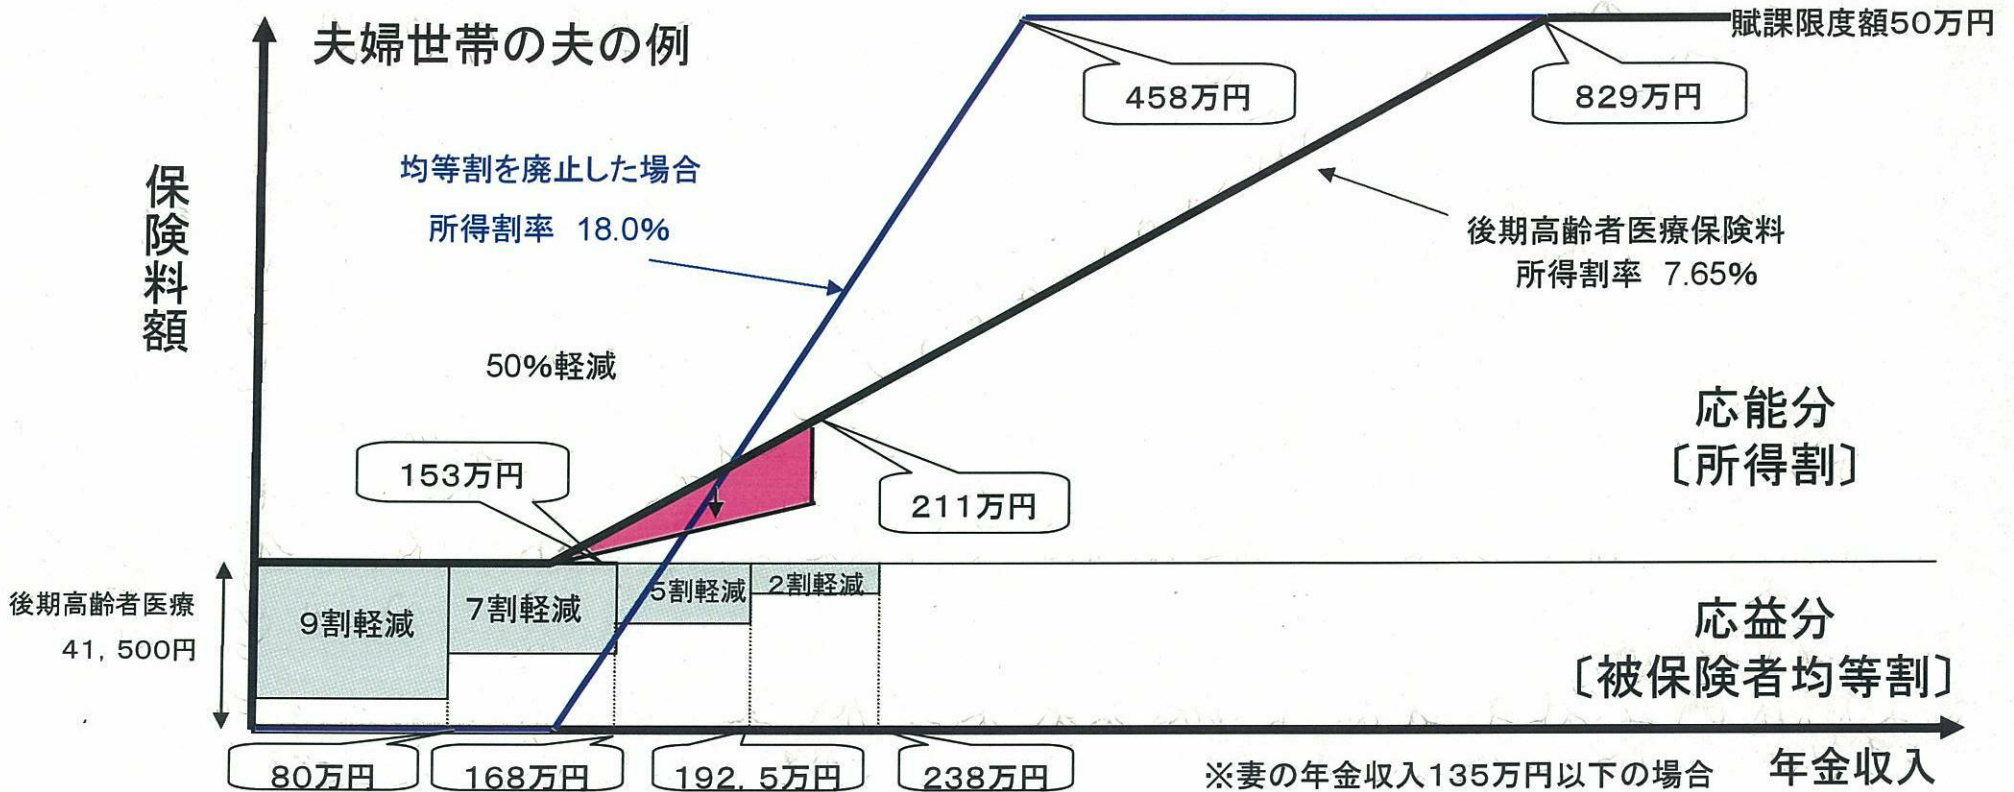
夫婦世帯の夫の例

賦課限度額50万円

458万円

829万円

保険料額

均等割を廃止した場合

所得割率 18.0%

後期高齢者医療保険料

所得割率 7.65%

50%軽減

応能分

〔所得割〕

153万円

211万円

後期高齢者医療

41，500円

9割軽減

7割軽減

5割軽減

2割軽減

応益分

〔被保険者均等割〕

80万円

168万円

192．5万円

238万円

※妻の年金収入135万円以下の場合

年金収入